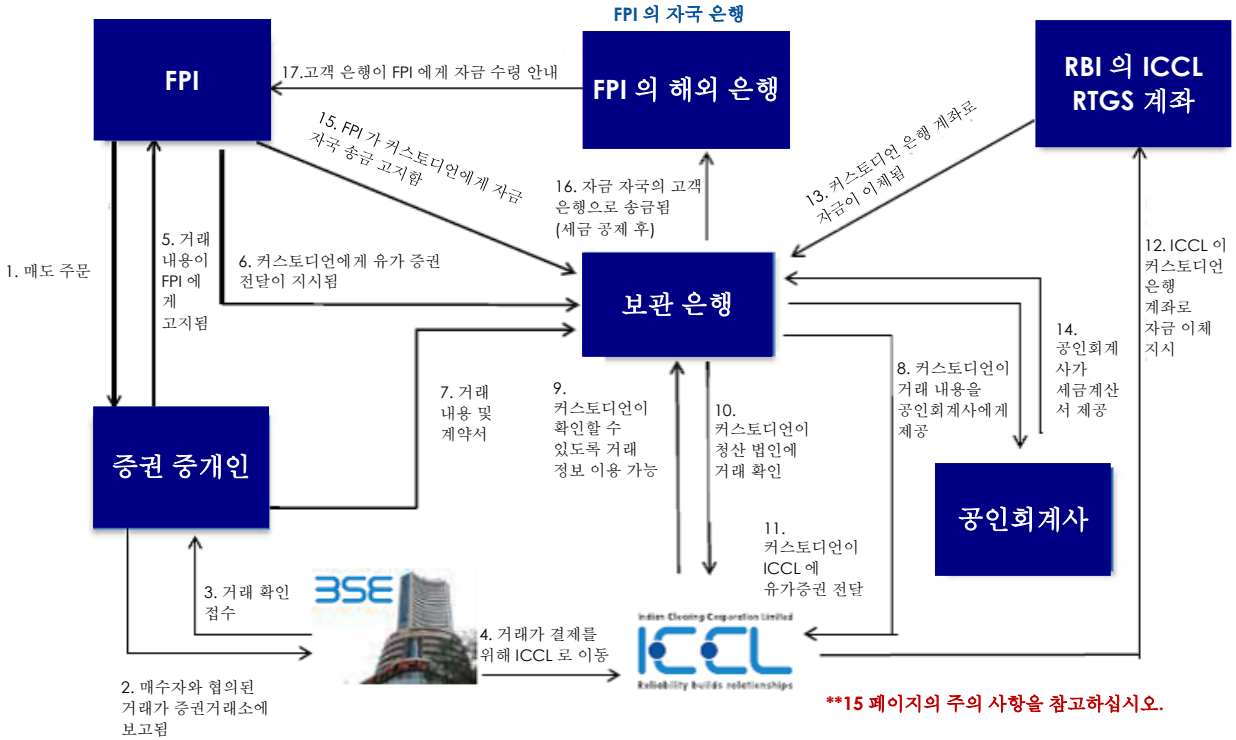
FPI 의 자국 은행

FPI

FPI 의 해외 은행

RBI 의 ICCL RTGS 계좌

17.고객 은행이 FPI 에게 자금 수령 안내

15. FPI 가 커스토디언에게 자금 자국 송금 고지함

16. 자금 자국의 고객 은행으로 송금됨 (세금 공제 후)

13. 커스토디언 은행 계좌로 자금이 이체됨

1. 매도 주문

5. 거래 내용이 FPI 에게 고지됨

6. 커스토디언에게 유가 증권 전달이 지시됨

보관 은행

12. ICCL 이 커스토디언 은행 계좌로 자금 이체 지시

14. 공인회계사가 세금계산서 제공

7. 거래 내용 및 계약서

9. 커스토디언이 확인할 수 있도록 거래 정보 이용 가능

10. 커스토디언이 청산 법인에 거래 확인

8. 커스토디언이 거래 내용을 공인회계사에게 제공

증권 중개인

공인회계사

11. 커스토디언이 ICCL 에 유가증권 전달

3. 거래 확인 접수

BSE

4. 거래가 결제를 위해 ICCL 로 이동

Indian Clearing Corporation Limited
ICCL
Reliability builds relationships

2. 매수자와 협의된 거래가 증권거래소에 보고됨

**15 페이지의 주의 사항을 참고하십시오.